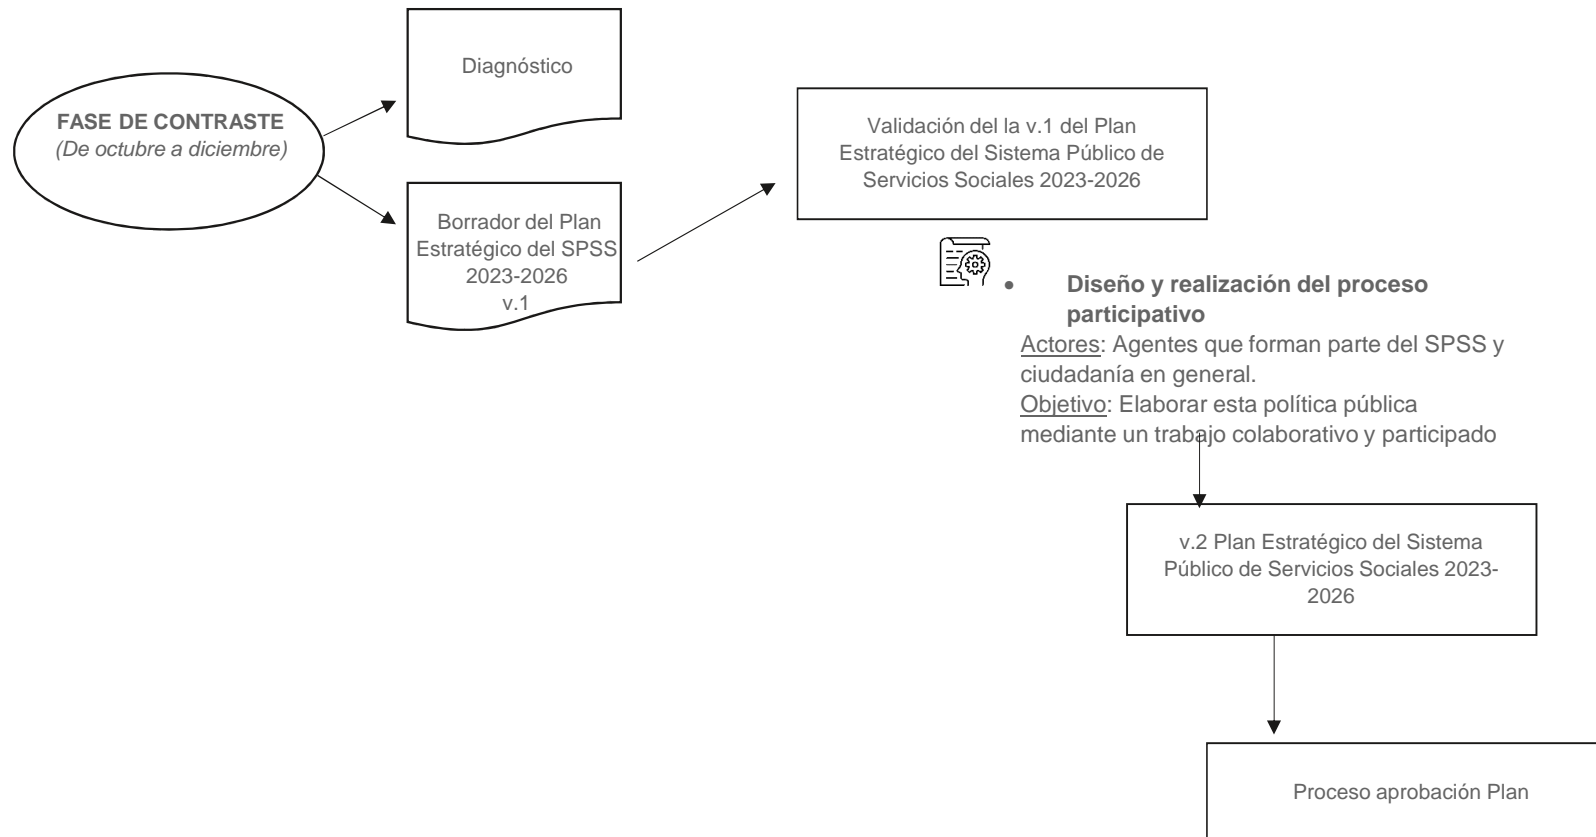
FASE DE CONTRASTE
(De octubre a diciembre)

Diagnóstico

Borrador del Plan Estratégico del SPSS 2023-2026 v.1

Validación del la v.1 del Plan Estratégico del Sistema Público de Servicios Sociales 2023-2026

• Diseño y realización del proceso participativo

Actores: Agentes que forman parte del SPSS y ciudadanía en general.
Objetivo: Elaborar esta política pública mediante un trabajo colaborativo y participado

v.2 Plan Estratégico del Sistema Público de Servicios Sociales 2023-2026

Proceso aprobación Plan